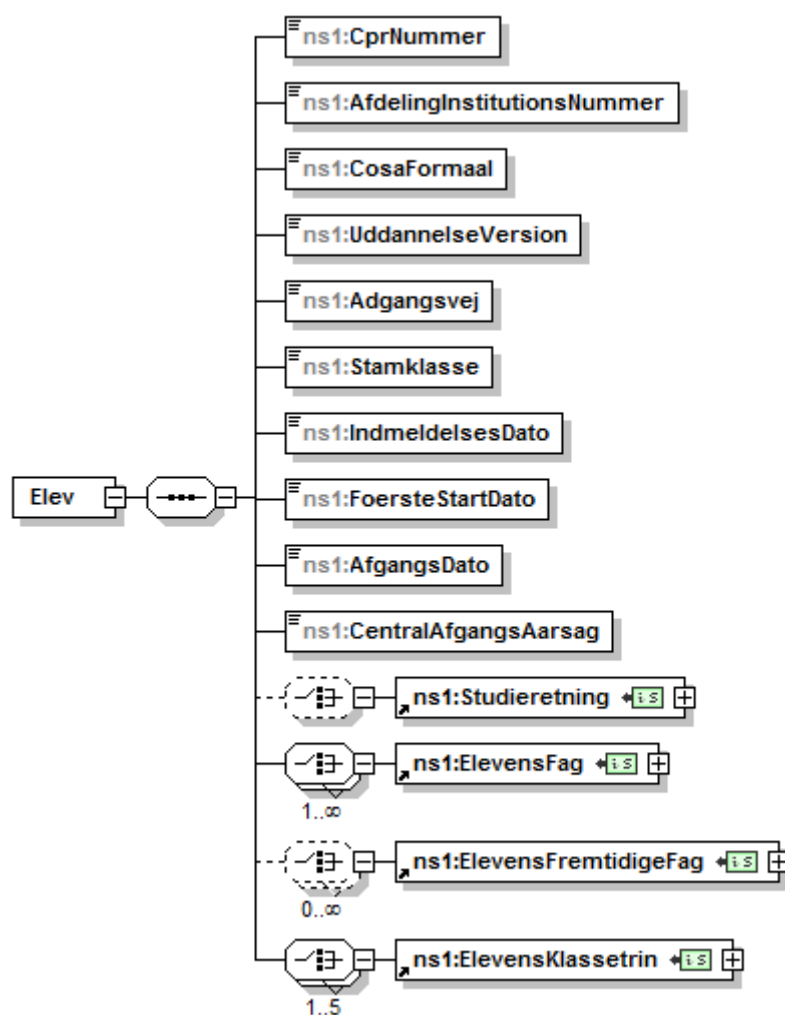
ns1:CprNummer

ns1:AfdelingInstitutionsNummer

ns1:CosaFormaal

ns1:UddannelseVersion

ns1:Adgangsvej

ns1:Stamklasse

ns1:IndmeldelsesDato

Elev

ns1:FoersteStartDato

ns1:AfgangsDato

ns1:CentralAfgangsAarsag

ns1:Studieretning

ns1:ElevensFag

1..∞

ns1:ElevensFremtidigeFag

0..∞

ns1:ElevensKlassetrin

1..5